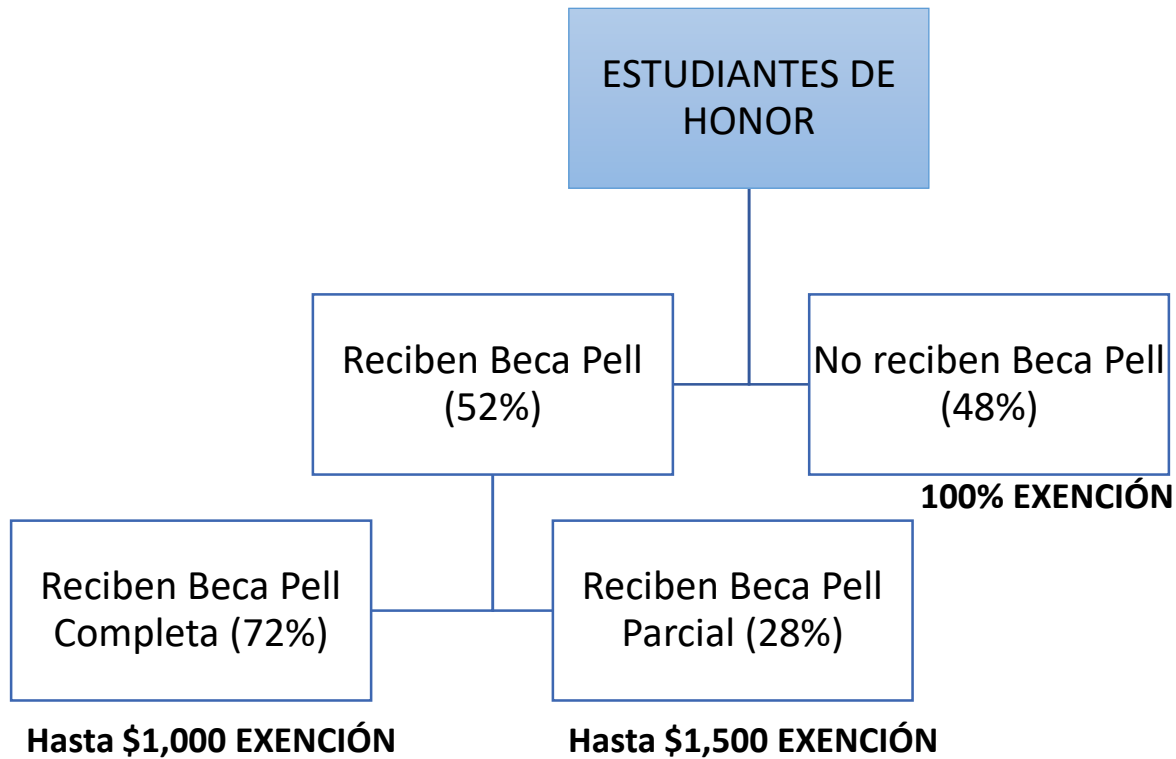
ESTUDIANTES DE HONOR

Reciben Beca Pell (52%)

No reciben Beca Pell (48%)

100% EXENCIÓN

Reciben Beca Pell Completa (72%)

Reciben Beca Pell Parcial (28%)

Hasta \$1,000 EXENCIÓN

Hasta \$1,500 EXENCIÓN